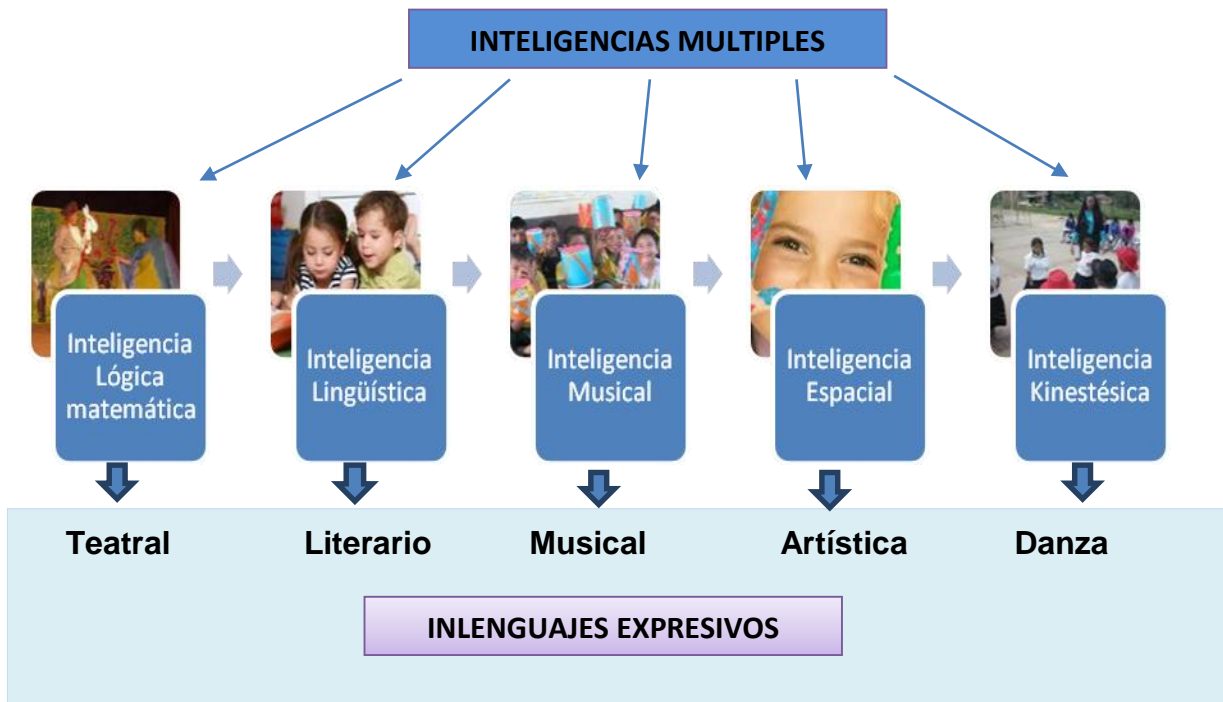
INTELIGENCIAS MULTIPLES

Inteligencia Lógica matemática

Inteligencia Lingüística

Inteligencia Musical

Inteligencia Espacial

Inteligencia Kinestésica

Teatral

Literario

Musical

Artística

Danza

INLENGUAJES EXPRESIVOS